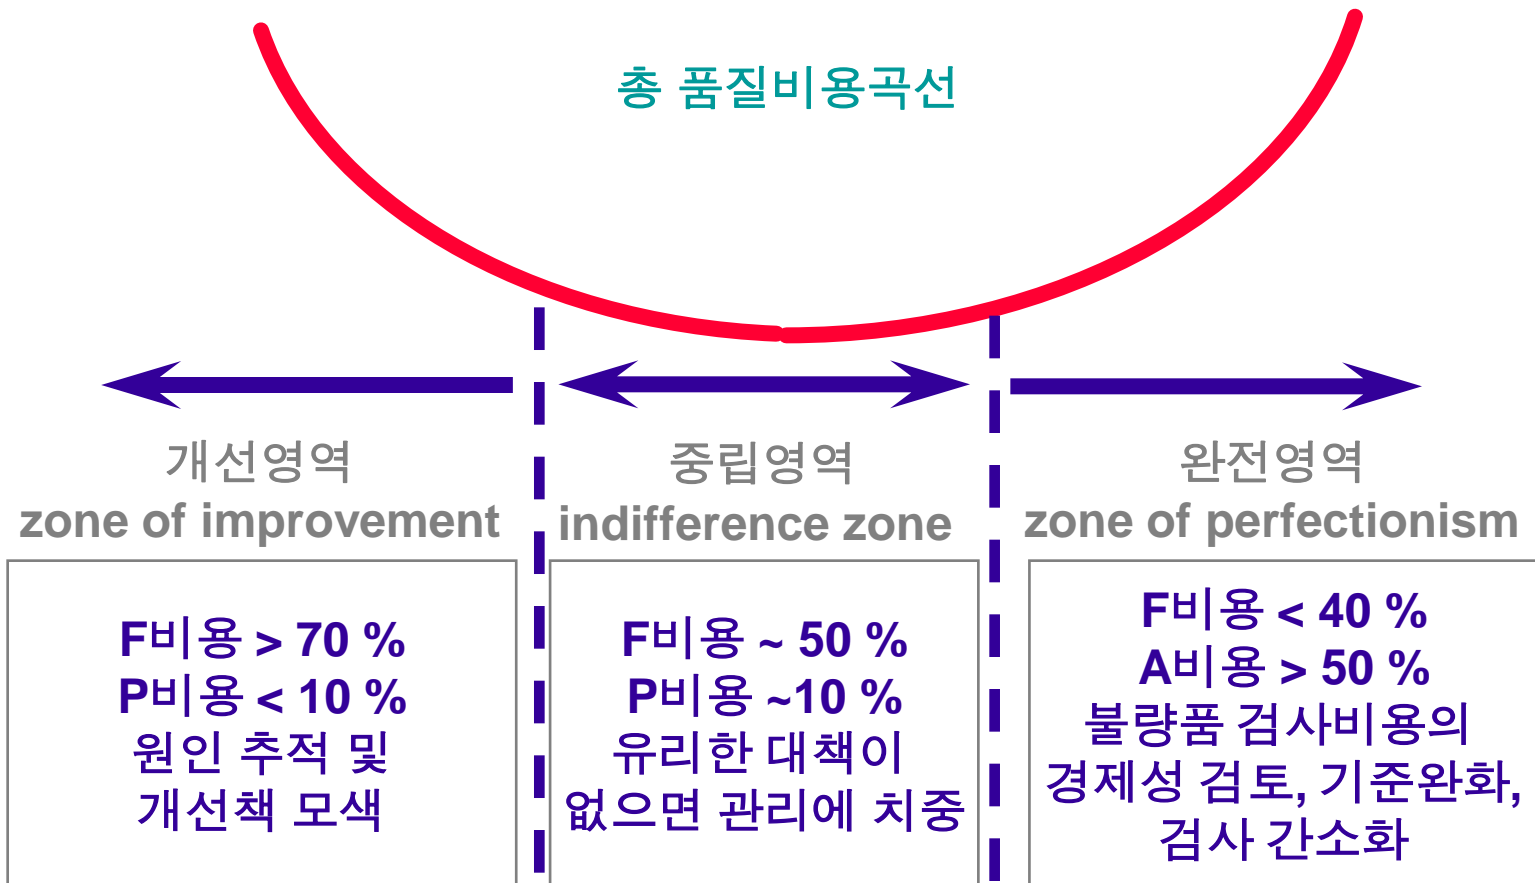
총 품질비용곡선

개선영역
zone of improvement

F비용 > 70 %
P비용 < 10 %
원인 추적 및
개선책 모색

중립영역
indifference zone

F비용 ~ 50 %
P비용 ~10 %
유리한 대책이
없으면 관리에 치중

완전영역
zone of perfectionism

F비용 < 40 %
A비용 > 50 %
불량품 검사비용의
경제성 검토, 기준완화,
검사 간소화